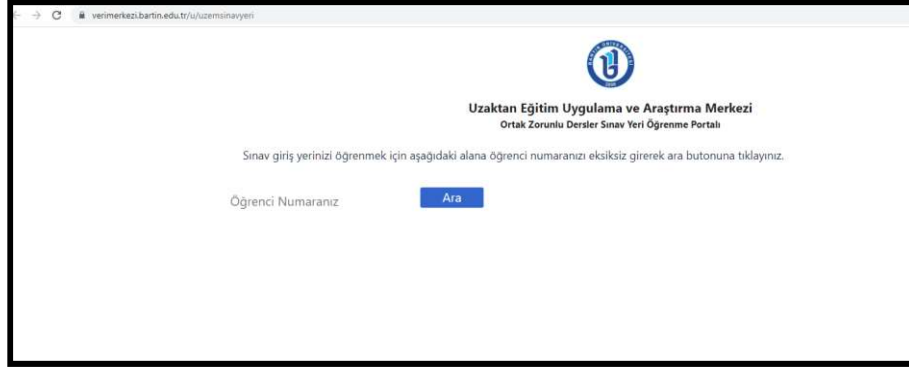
verimerkezi.bartin.edu.tr/u/uzemsinavyeri

Uzaktan Eğitim Uygulama ve Araştırma Merkezi
Ortak Zorunlu Dersler Sınav Yeri Öğrenme Portalı

Sınav giriş yerinizi öğrenmek için aşağıdaki alana öğrenci numaranızı eksiksiz girerek ara butonuna tıklayınız.

Öğrenci Numaranız

Ara